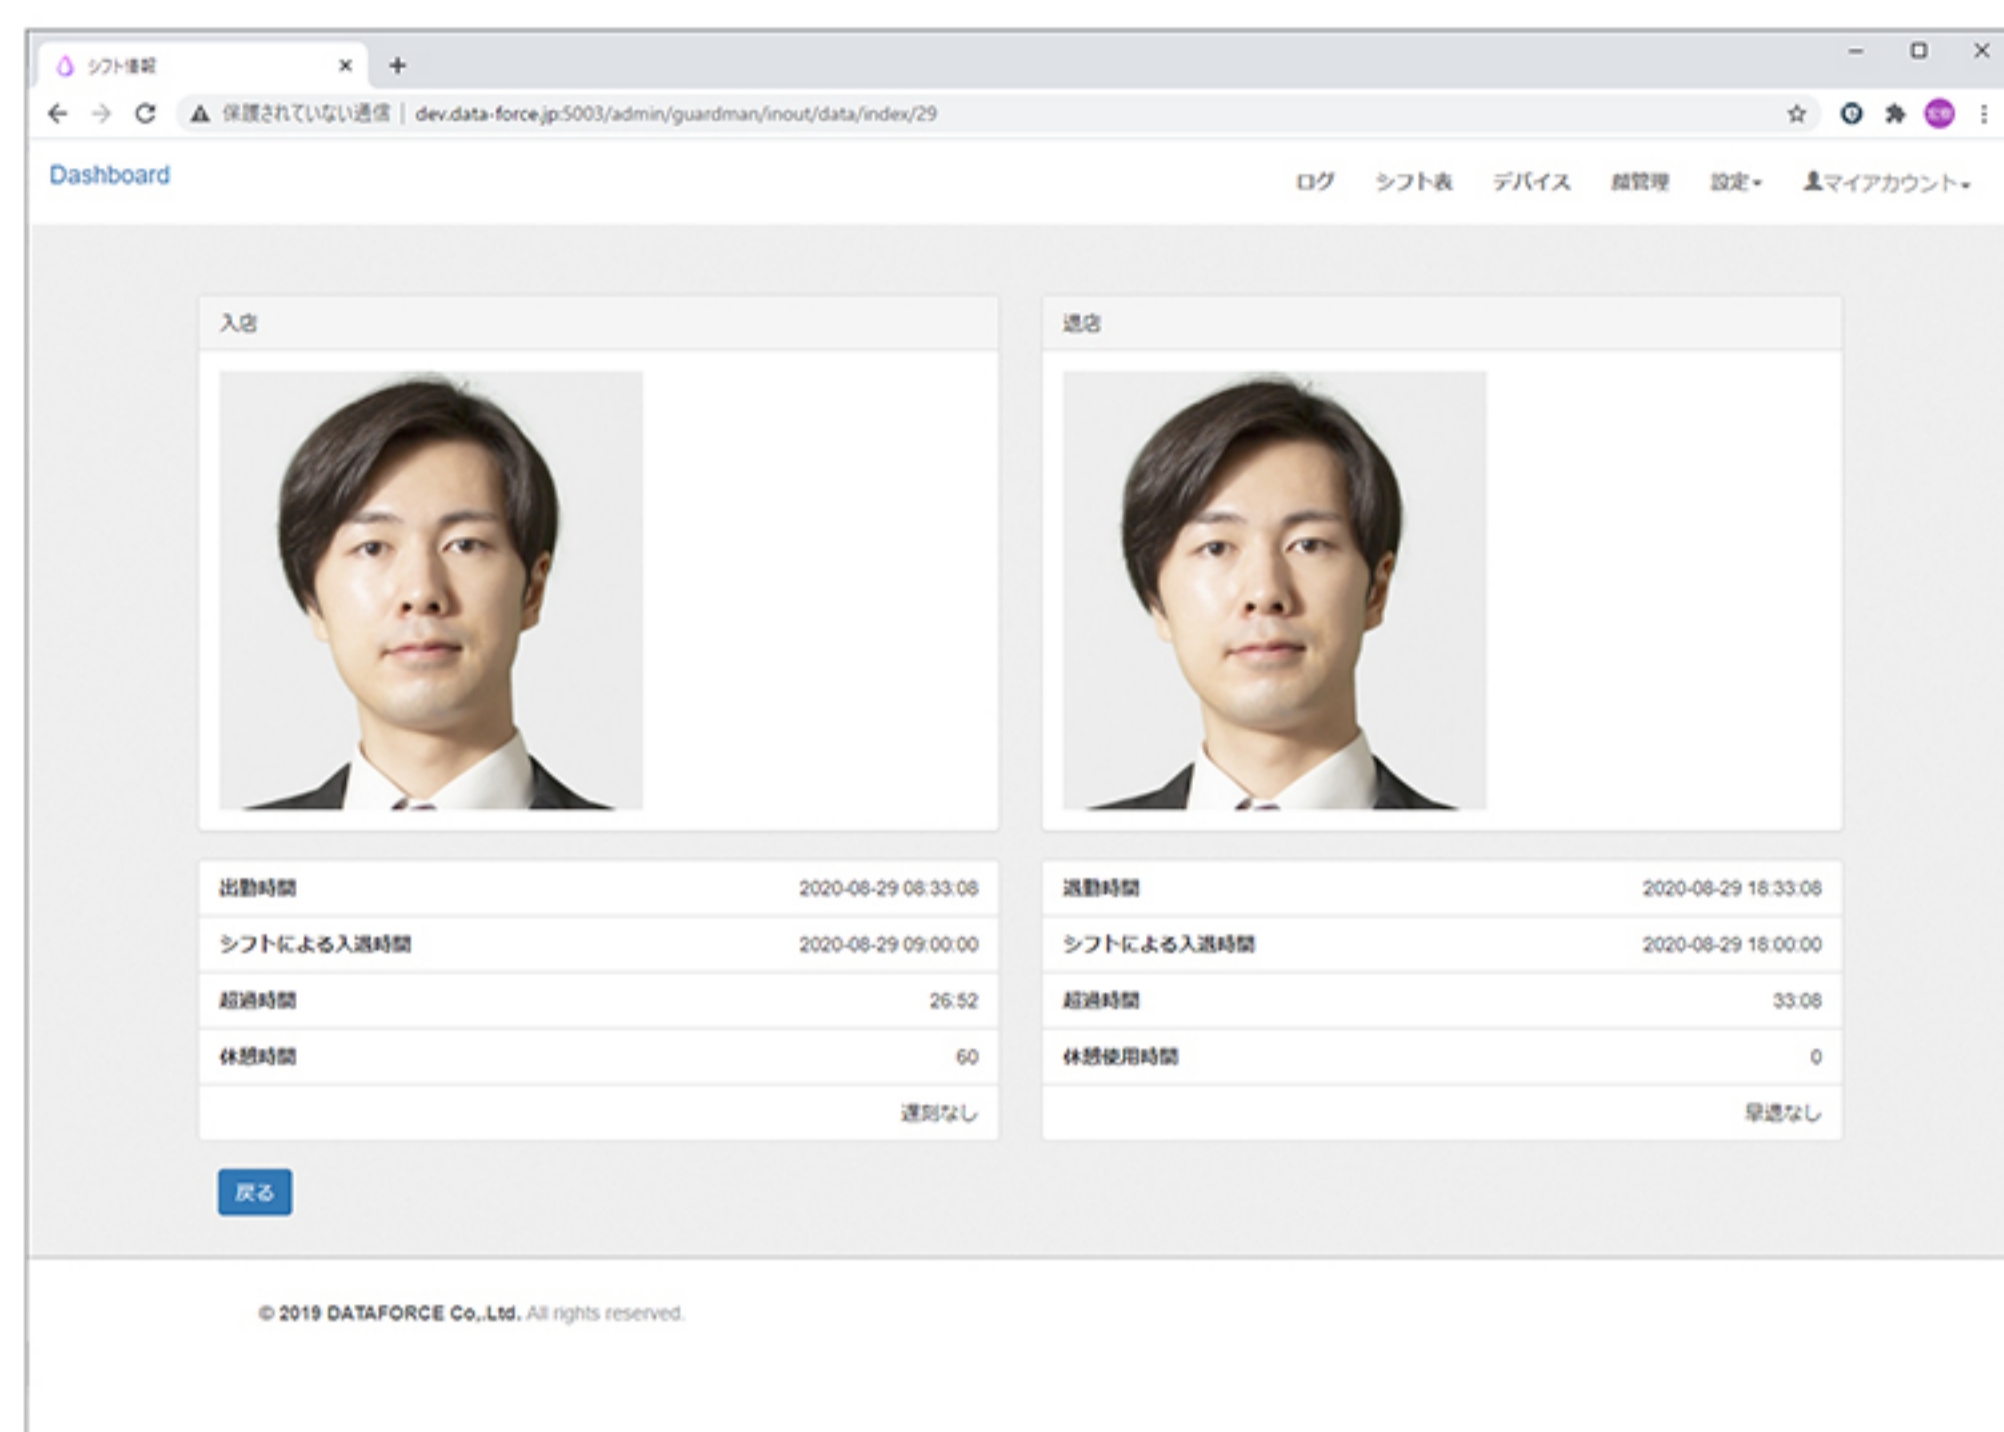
シフト情報

保護されていない通信 | dev.data-force.jp:5003/admin/guardman/inout/data/index/29

Dashboard

ログ シフト表 デバイス 顔管理 設定 マイアカウント

入店

退店

| 出勤時間 | 2020-08-29 08:33:08 |
|---|---|
| シフトによる入退時間 | 2020-08-29 09:00:00 |
| 超過時間 | 26:52 |
| 休憩時間 | 60 |
| | 遅刻なし |

| 退勤時間 | 2020-08-29 18:33:08 |
|---|---|
| シフトによる入退時間 | 2020-08-29 18:00:00 |
| 超過時間 | 33:08 |
| 休憩使用時間 | 0 |
| | 早退なし |

戻る

© 2019 DATAFORCE Co,.Ltd. All rights reserved.